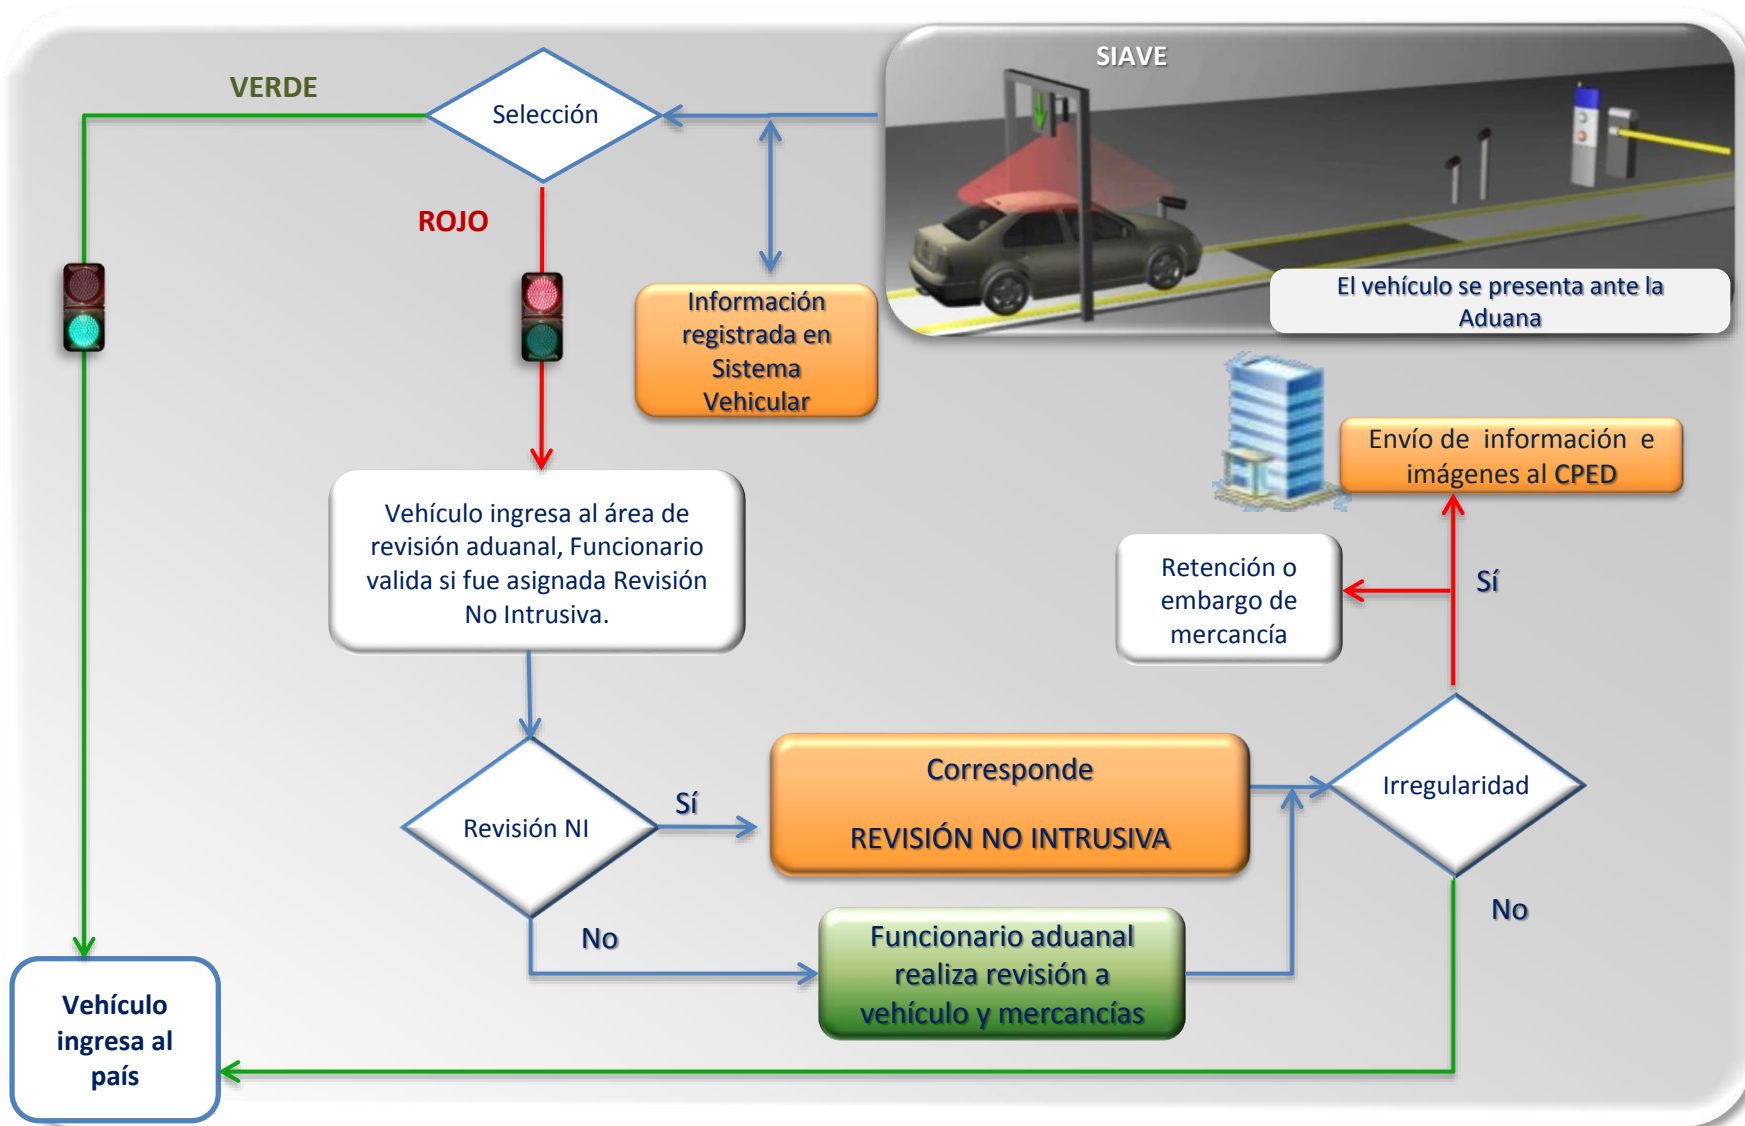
SIAVE

El vehículo se presenta ante la Aduana

VERDE

Selección

ROJO

Información registrada en Sistema Vehicular

Envío de información e imágenes al CPED

Vehículo ingresa al área de revisión aduanal, Funcionario valida si fue asignada Revisión No Intrusiva.

Retención o embargo de mercancía

Sí

Revisión NI

Sí

Corresponde

REVISIÓN NO INTRUSIVA

Irregularidad

No

No

Funcionario aduanal realiza revisión a vehículo y mercancías

Vehículo ingresa al país